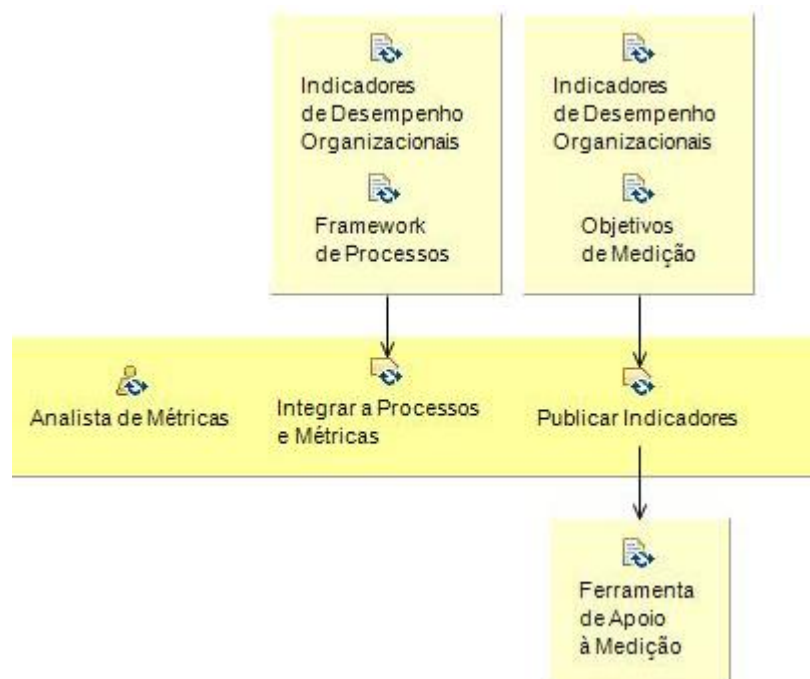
Indicadores de Desempenho Organizacionais

Framework de Processos

Indicadores de Desempenho Organizacionais

Objetivos de Medição

Analista de Métricas

Integrar a Processos e Métricas

Publicar Indicadores

Ferramenta de Apoio à Medição